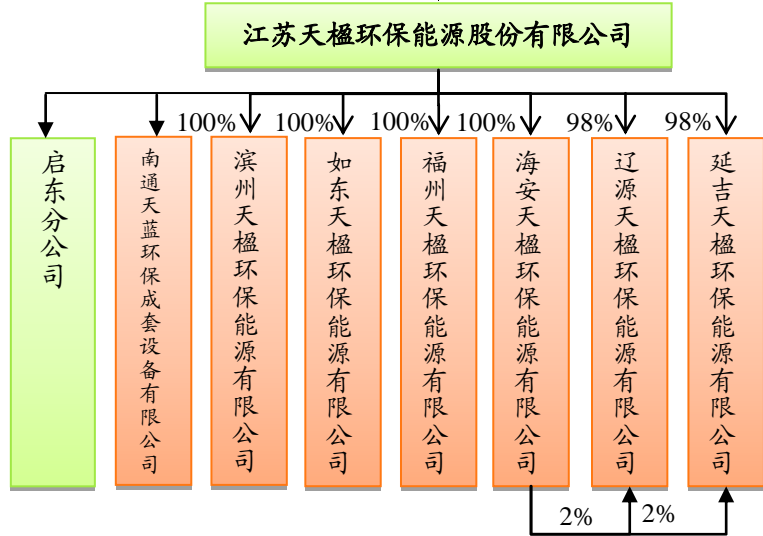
江苏天楹环保能源股份有限公司

启东分公司

南通天蓝环保成套设备有限公司

100%
滨州天楹环保能源有限公司

100%
如东天楹环保能源有限公司

100%
福州天楹环保能源有限公司

100%
海安天楹环保能源有限公司

98%
辽源天楹环保能源有限公司

98%
延吉天楹环保能源有限公司

2%
2%